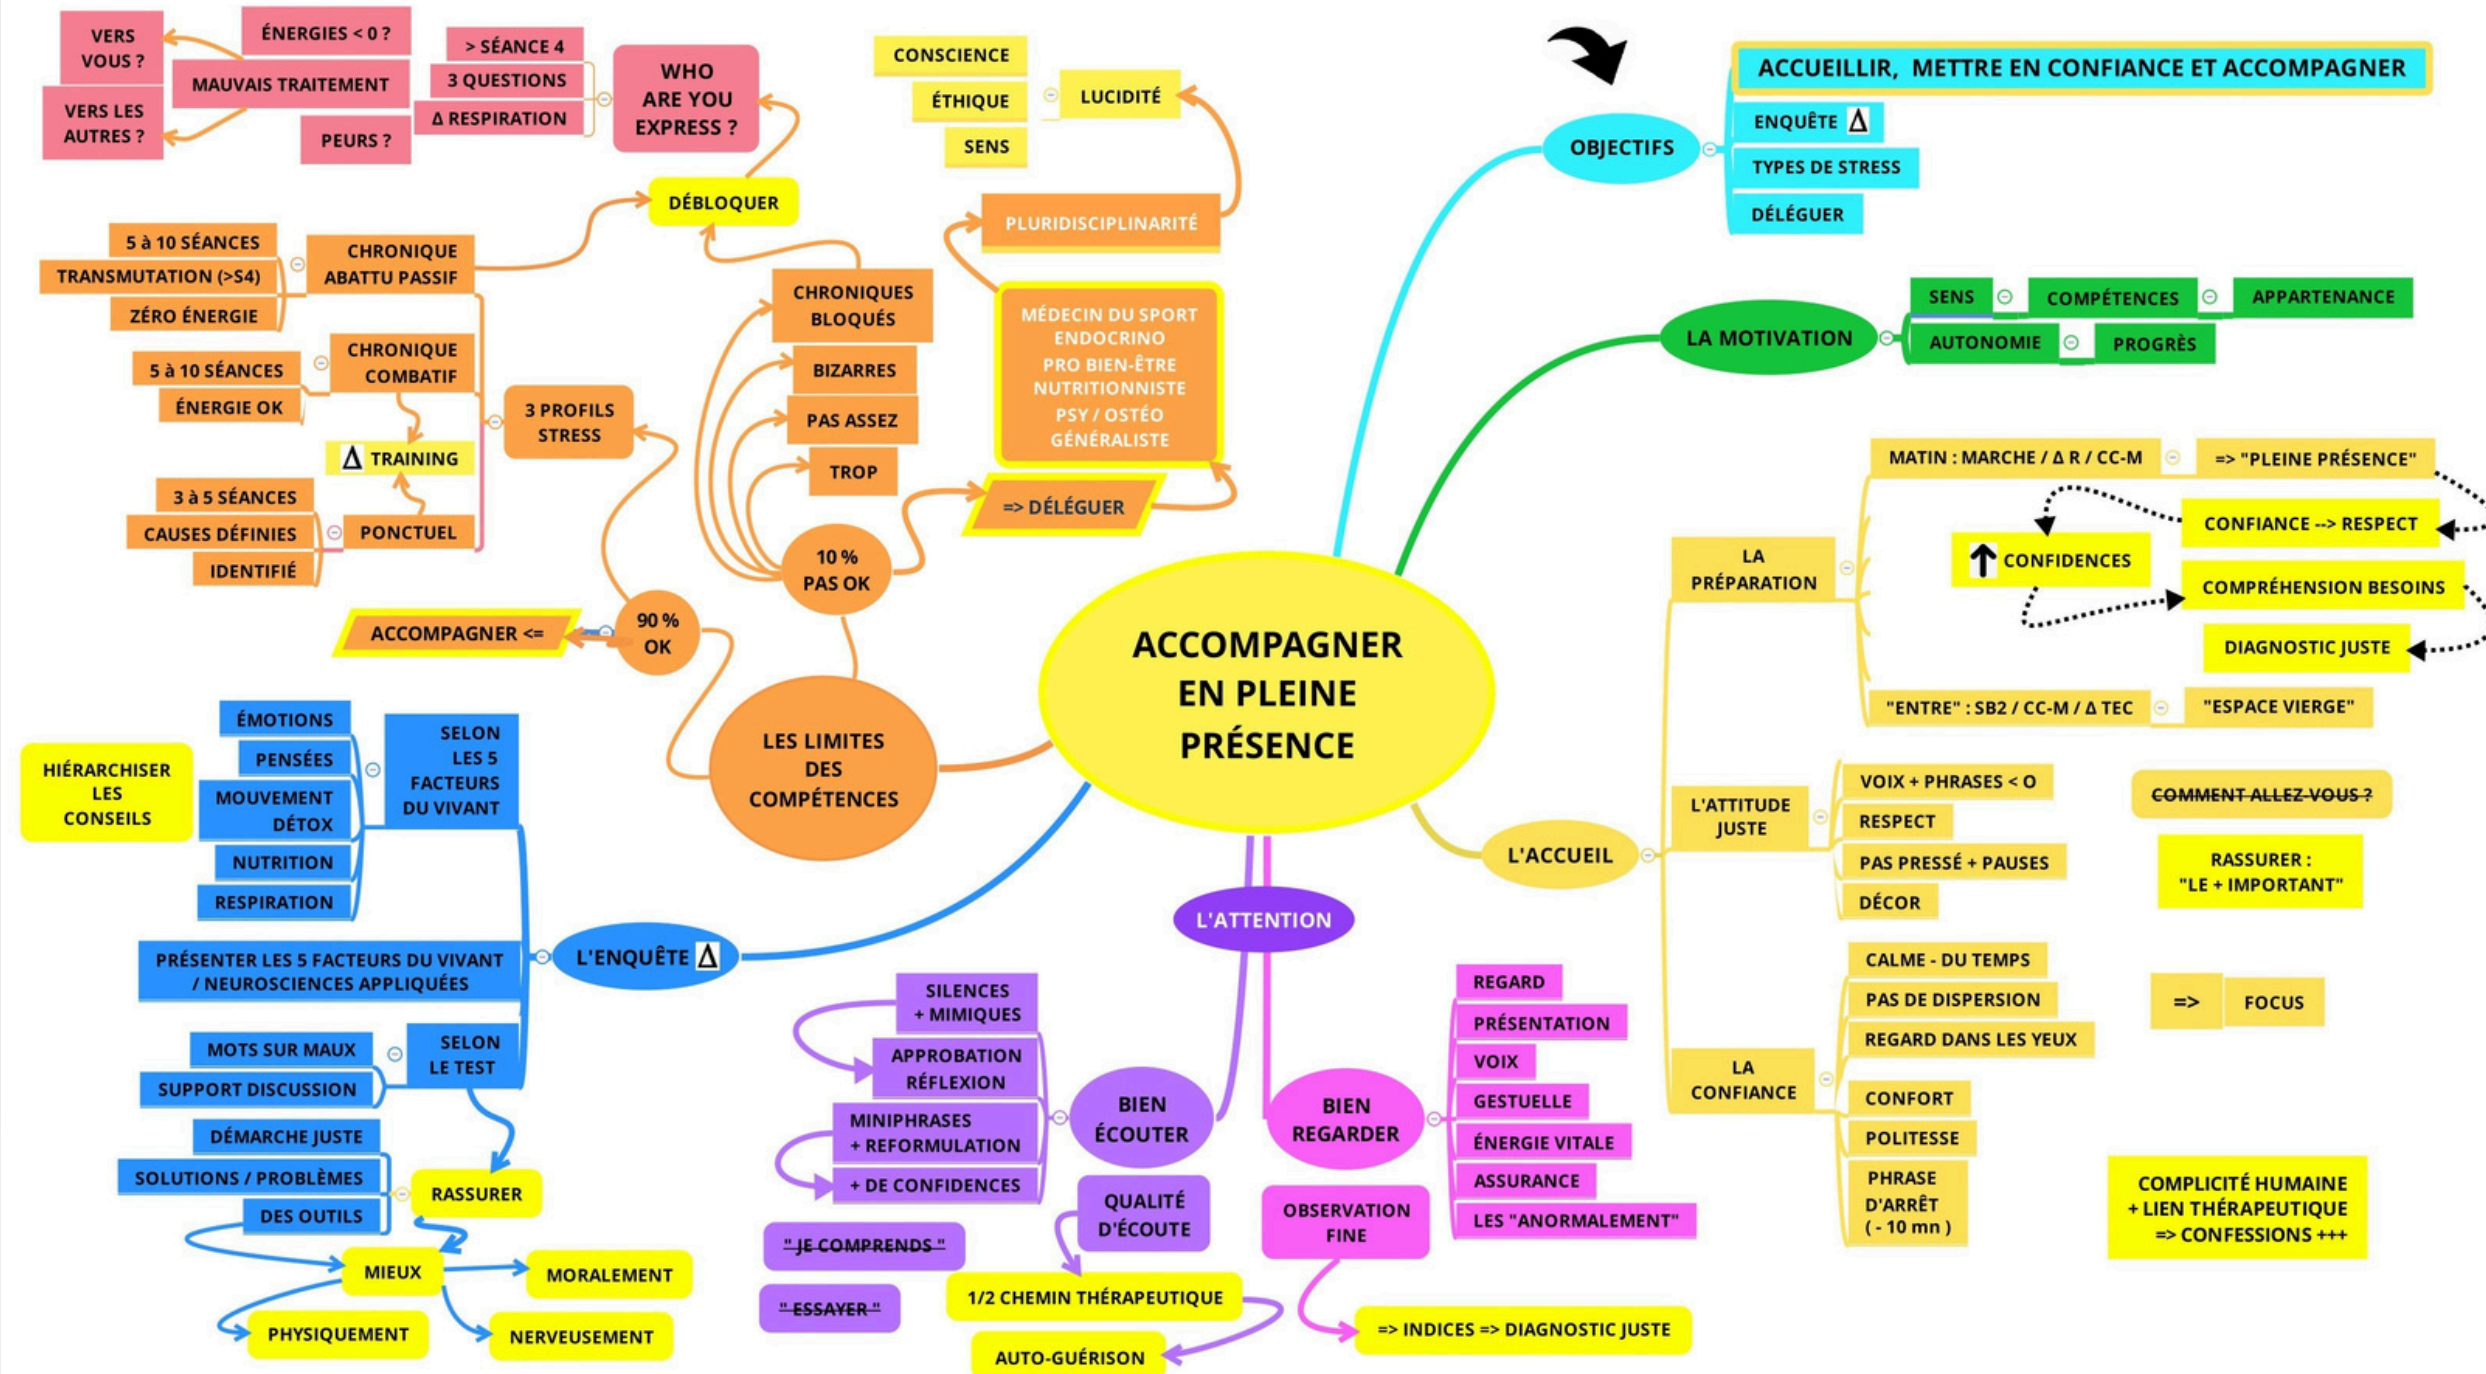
ACCOMPAGNER EN PLEINE PRÉSENCE

OBJECTIFS
ACCUEILLIR, METTRE EN CONFIANCE ET ACCOMPAGNER
ENQUÊTE $\Delta$
TYPES DE STRESS
DÉLÉGUER

LA MOTIVATION
SENS
COMPÉTENCES
APPARTENANCE
AUTONOMIE
PROGRÈS

L'ACCUEIL
LA PRÉPARATION
MATIN : MARCHE / $\Delta$ R / CC-M
=> "PLEINE PRÉSENCE"
CONFIANCE --> RESPECT
↑ CONFIDENCES
COMPRÉHENSION BESOINS
DIAGNOSTIC JUSTE
"ENTRE" : SB2 / CC-M / $\Delta$ TEC
"ESPACE VIERGE"
L'ATTITUDE JUSTE
VOIX + PHRASES < O
RESPECT
PAS PRESSÉ + PAUSES
DÉCOR
COMMENT ALLEZ-VOUS ?
RASSURER : "LE + IMPORTANT"
LA CONFIANCE
CALME - DU TEMPS
PAS DE DISPERSION
REGARD DANS LES YEUX
=> FOCUS
CONFORT
POLITESSE
PHRASE D'ARRÊT ( - 10 mn )
COMPLICITÉ HUMAINE + LIEN THÉRAPEUTIQUE => CONFESSIONS +++

L'ATTENTION
BIEN REGARDER
REGARD
PRÉSENTATION
VOIX
GESTUELLE
ÉNERGIE VITALE
ASSURANCE
LES "ANORMALEMENT"
OBSERVATION FINE
=> INDICES => DIAGNOSTIC JUSTE
BIEN ÉCOUTER
SILENCES + MIMIQUES
APPROBATION RÉFLEXION
MINIPHRASES + REFORMULATION
+ DE CONFIDENCES
QUALITÉ D'ÉCOUTE
1/2 CHEMIN THÉRAPEUTIQUE
AUTO-GUÉRISON
" JE COMPRENDS "
" ESSAYER "

L'ENQUÊTE $\Delta$
SELON LES 5 FACTEURS DU VIVANT
ÉMOTIONS
PENSÉES
MOUVEMENT DÉTOX
NUTRITION
RESPIRATION
HIÉRARCHISER LES CONSEILS
PRÉSENTER LES 5 FACTEURS DU VIVANT / NEUROSCIENCES APPLIQUÉES
SELON LE TEST
MOTS SUR MAUX
SUPPORT DISCUSSION
RASSURER
DÉMARCHE JUSTE
SOLUTIONS / PROBLÈMES
DES OUTILS
MIEUX
MORALEMENT
PHYSIQUEMENT
NERVEUSEMENT

LES LIMITES DES COMPÉTENCES
90 % OK
ACCOMPAGNER <=
3 PROFILS STRESS
CHRONIQUE ABATTU PASSIF
5 à 10 SÉANCES
TRANSMUTATION (>S4)
ZÉRO ÉNERGIE
CHRONIQUE COMBATIF
5 à 10 SÉANCES
ÉNERGIE OK
$\Delta$ TRAINING
PONCTUEL
3 à 5 SÉANCES
CAUSES DÉFINIES
IDENTIFIÉ
10 % PAS OK
CHRONIQUES BLOQUÉS
BIZARRES
PAS ASSEZ
TROP
=> DÉLÉGUER
MÉDECIN DU SPORT ENDOCRINO PRO BIEN-ÊTRE NUTRITIONNISTE PSY / OSTÉO GÉNÉRALISTE
PLURIDISCIPLINARITÉ
LUCIDITÉ
CONSCIENCE
ÉTHIQUE
SENS
DÉBLOQUER
WHO ARE YOU EXPRESS ?
> SÉANCE 4
3 QUESTIONS
$\Delta$ RESPIRATION
MAUVAIS TRAITEMENT
ÉNERGIES < 0 ?
PEURS ?
VERS VOUS ?
VERS LES AUTRES ?